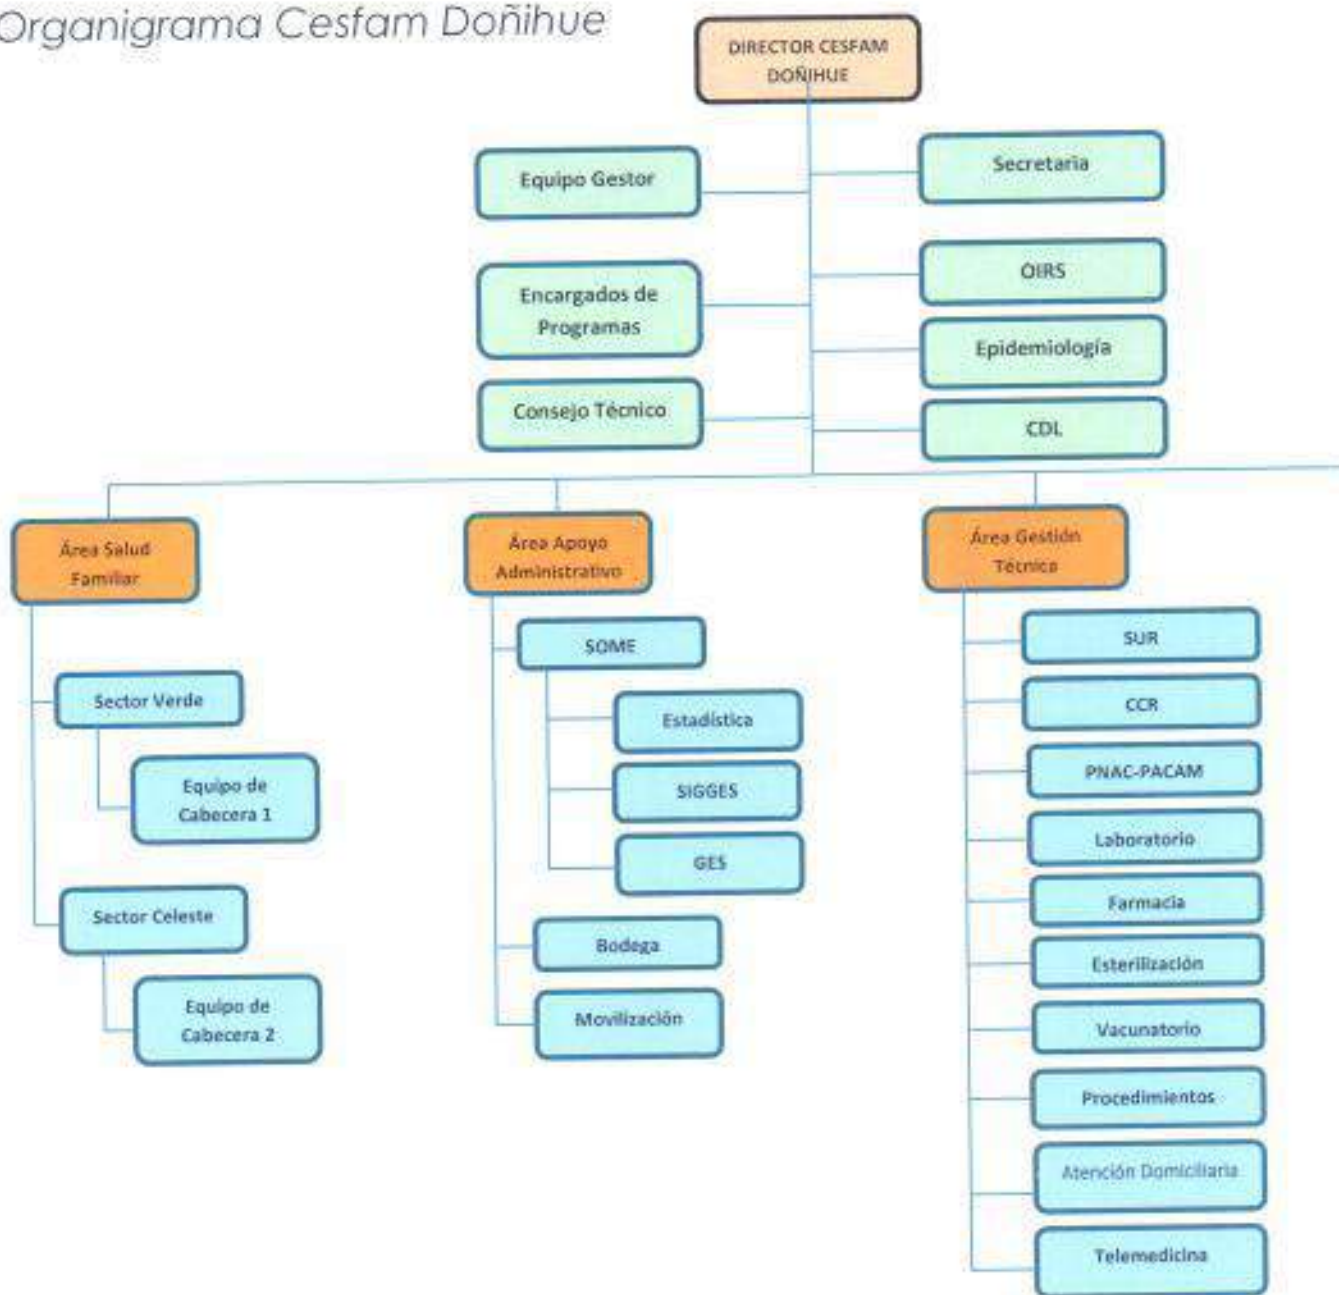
Organigrama Cesfam Doñihue

DIRECTOR CESFAM DOÑIHUE

Equipo Gestor

Secretaria

Encargados de Programas

OIRS

Epidemiología

Consejo Técnico

CDL

Área Salud Familiar

Sector Verde

Equipo de Cabecera 1

Sector Celeste

Equipo de Cabecera 2

Área Apoyo Administrativo

SOME

Estadística

SIGGES

GES

Bodega

Movilización

Área Gestión Técnica

SUR

CCR

PNAC-PACAM

Laboratorio

Farmacia

Esterilización

Vacunatorio

Procedimientos

Atención Domiciliaria

Telemedicina